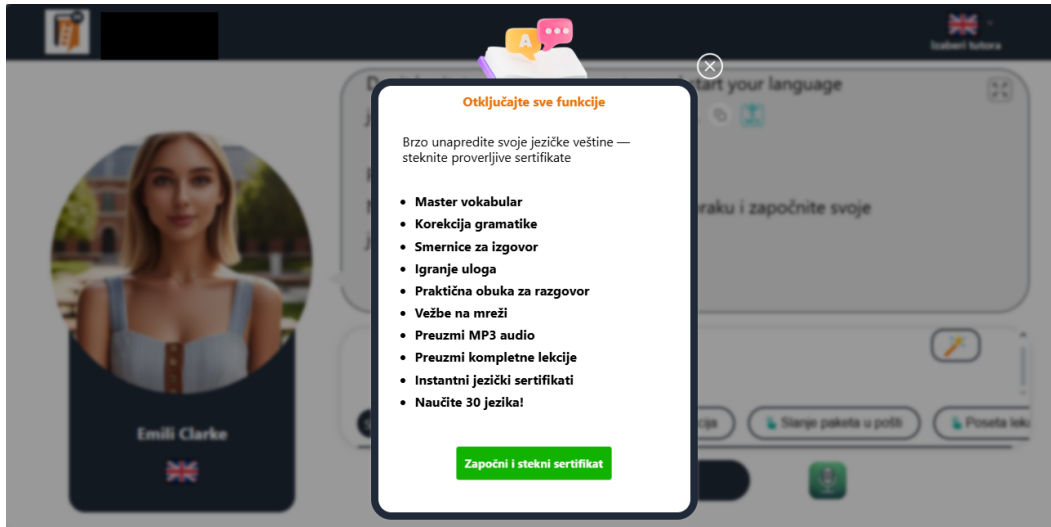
Izaberi tutora

D tart your language

J

N raku i započnite svoje

J

Otključajte sve funkcije

Brzo unapredite svoje jezičke veštine — steknite proverljive sertifikate

- Master vokabular
- Korekcija gramatike
- Smernice za izgovor
- Igranje uloga
- Praktična obuka za razgovor
- Vežbe na mreži
- Preuzmi MP3 audio
- Preuzmi kompletne lekcije
- Instantni jezički sertifikati
- Naučite 30 jezika!

Započni i stekni sertifikat

Emili Clarke

cija

Slanje paketa u pošti

Poseta leka

A